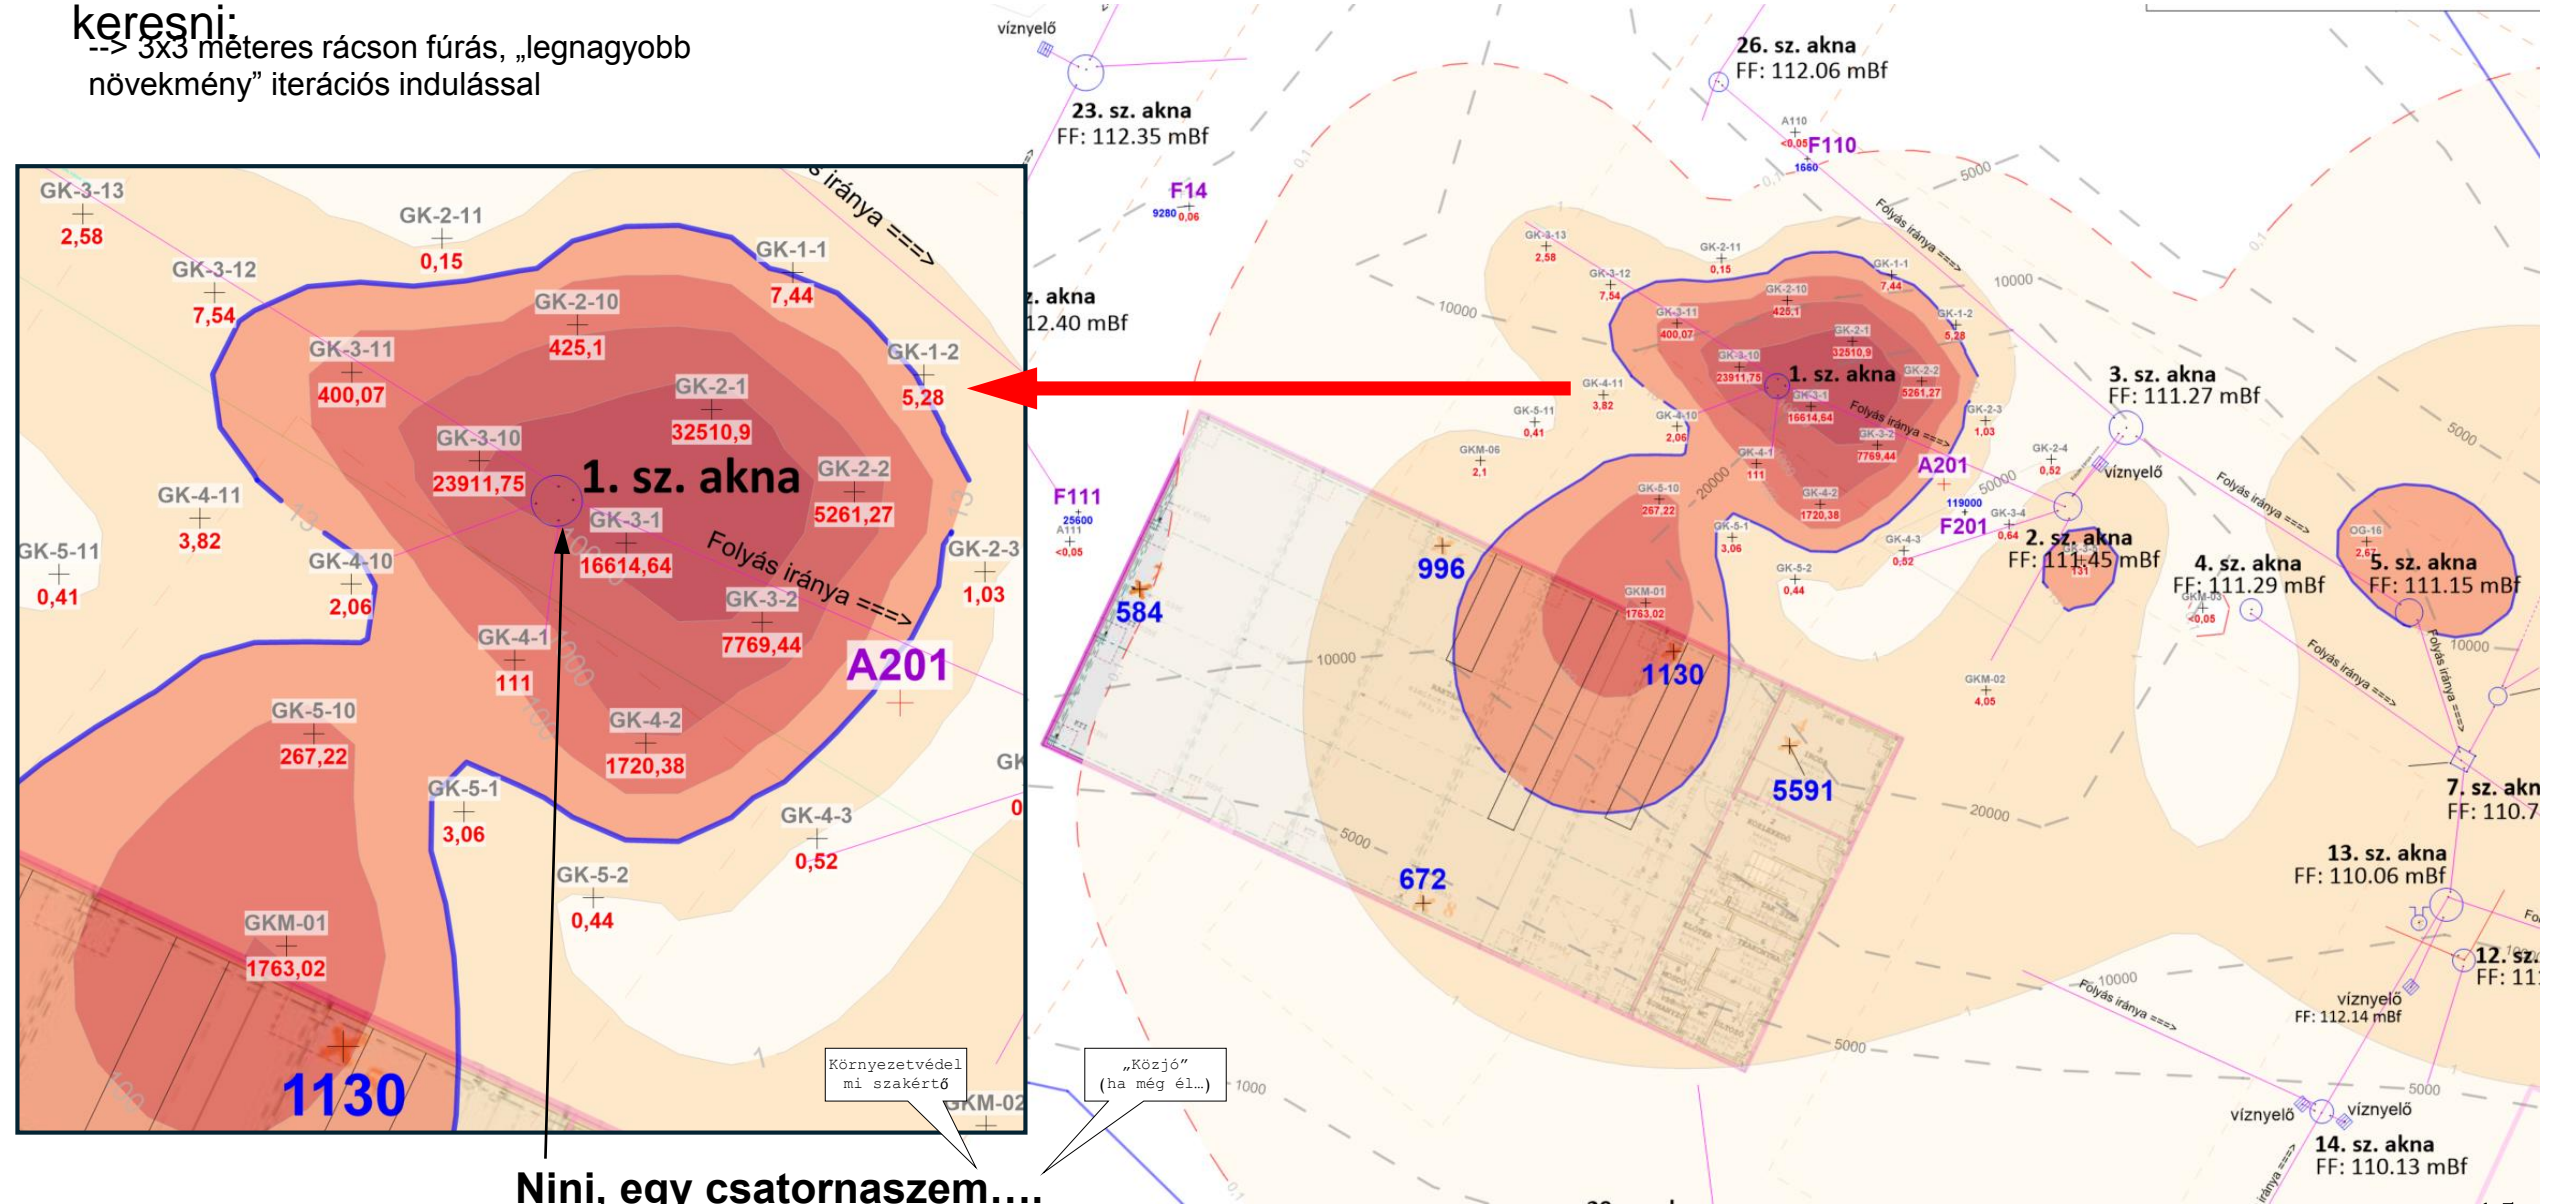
keresni:
--> 3x3 méteres rácson fúrás, „legnagyobb növekmény” iterációs indulással

GK-3-13
2,58
GK-2-11
0,15
GK-3-12
7,54
GK-1-1
7,44
GK-2-10
425,1
GK-3-11
400,07
GK-1-2
5,28
GK-2-1
32510,9
GK-3-10
23911,75
1. sz. akna
GK-2-2
5261,27
GK-4-11
3,82
GK-3-1
16614,64
GK-5-11
0,41
GK-4-10
2,06
Folyás iránya ===>
GK-2-3
1,03
GK-3-2
7769,44
GK-4-1
111
A201
GK-5-10
267,22
GK-4-2
1720,38
GK-5-1
3,06
GK-4-3
0,52
GK-5-2
0,44
GKM-01
1763,02
1130
Környezetvédelmi szakértő
„Közjó” (ha még él...)
GKM-02

Nini, egy csatornaszem....

víznyelő
23. sz. akna
FF: 112.35 mBf
26. sz. akna
FF: 112.06 mBf
F14
9280 0,06
A110
<0,05 F110
1660
akna
12.40 mBf
F111
25600
A111
<0,05
3. sz. akna
FF: 111.27 mBf
víznyelő
A201
119000
F201
2. sz. akna
FF: 111.45 mBf
4. sz. akna
FF: 111.29 mBf
5. sz. akna
FF: 111.15 mBf
996
584
1130
5591
672
GKM-02
4,05
7. sz. akn
FF: 110.7
13. sz. akna
FF: 110.06 mBf
12. sz.
FF: 11
víznyelő
FF: 112.14 mBf
víznyelő
víznyelő
14. sz. akna
FF: 110.13 mBf
10000
20000
5000
1000
Folyás iránya ===>